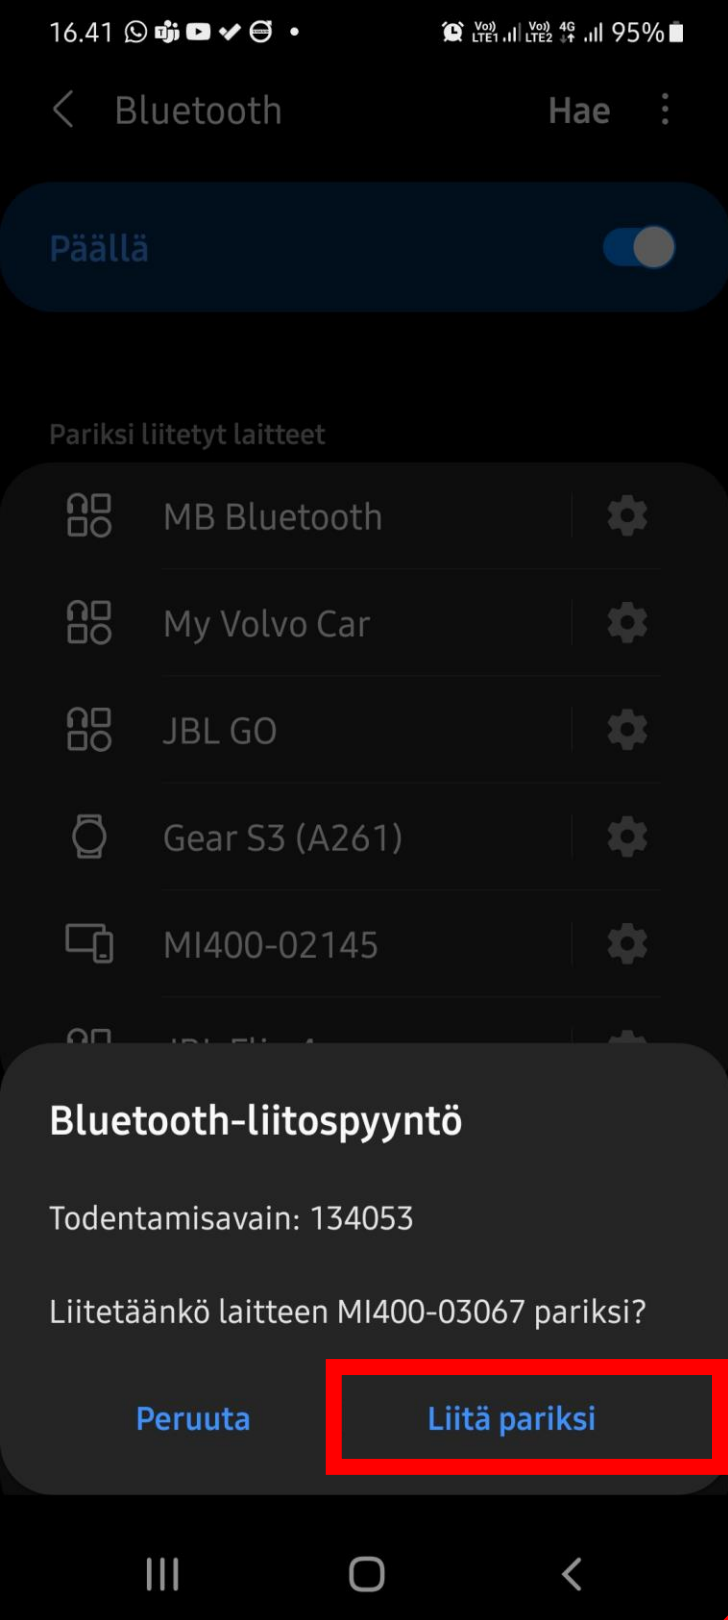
16.41 95%

Bluetooth Hae

Päällä

Pariksi liitetyt laitteet

MB Bluetooth

My Volvo Car

JBL GO

Gear S3 (A261)

MI400-02145

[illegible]

Bluetooth-liitospyyntö

Todentamisavain: 134053

Liitetäänkö laitteen MI400-03067 pariksi?

Peruuta

Liitä pariksi